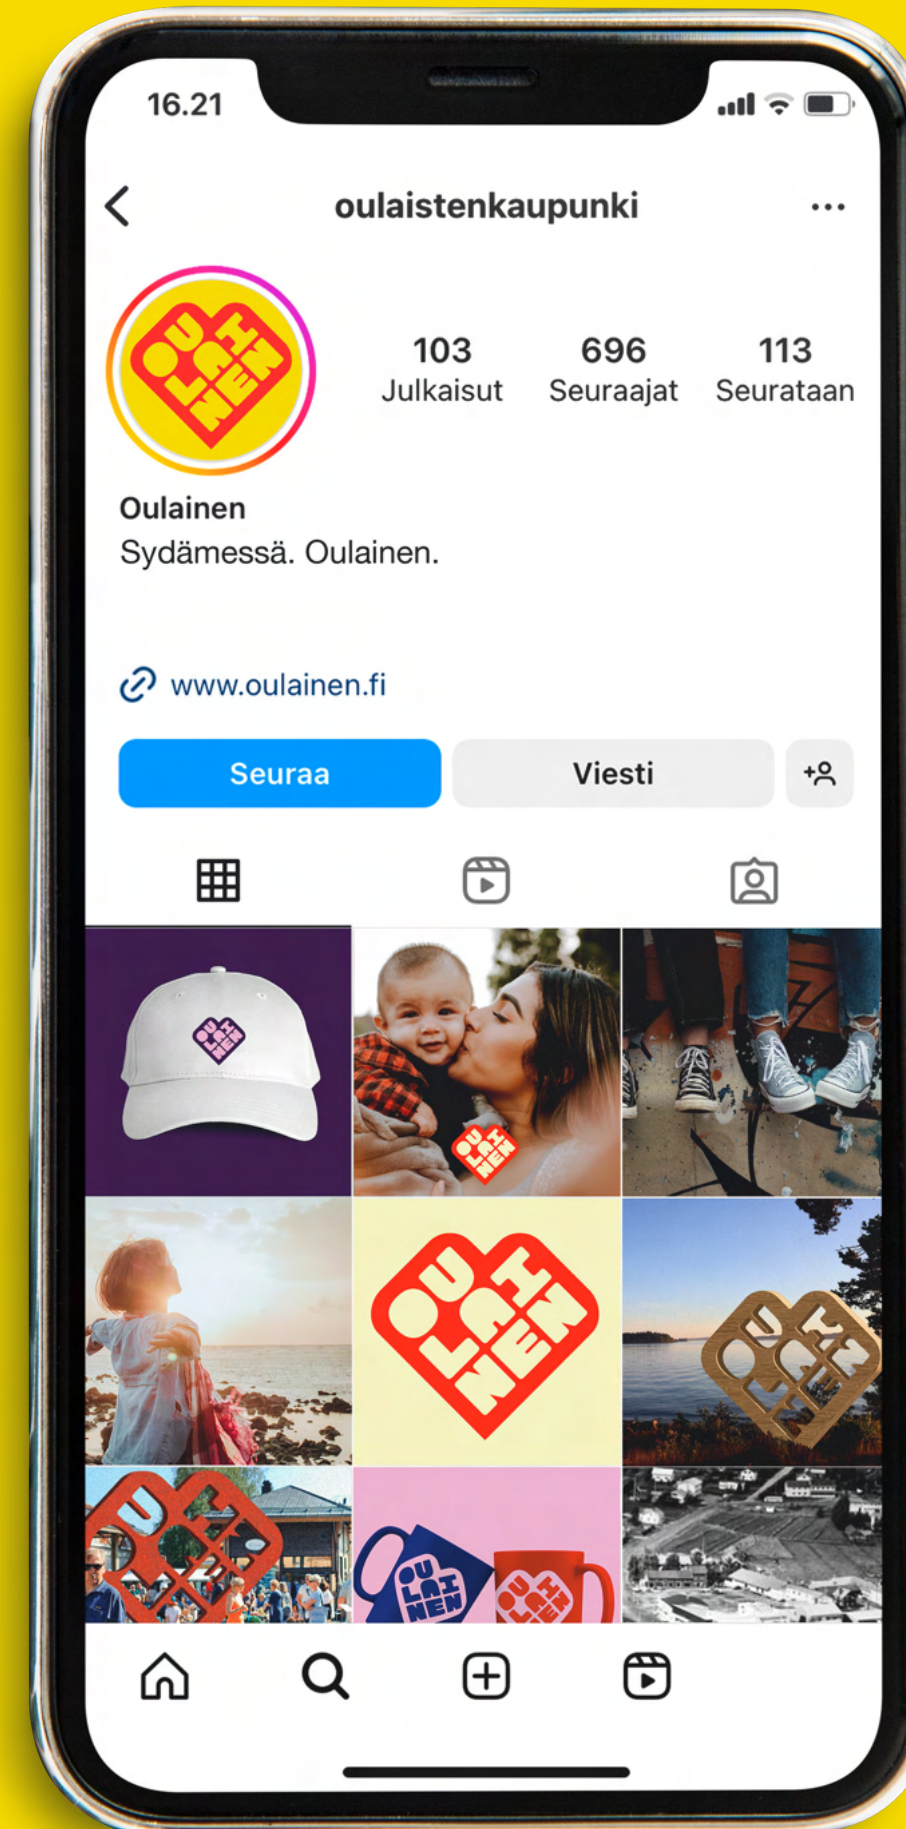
16.21

oulaistenkaupunki

OU
LAI
NEN

103
Julkaisut

696
Seuraajat

113
Seurataan

Oulainen
Sydämessä. Oulainen.

www.oulainen.fi

Seuraa

Viesti

OU
LAI
NEN

OU
LAI
NEN

OU
LAI
NEN

OU
LAI
NEN

OU
LAI
NEN

OU
LAI
NEN